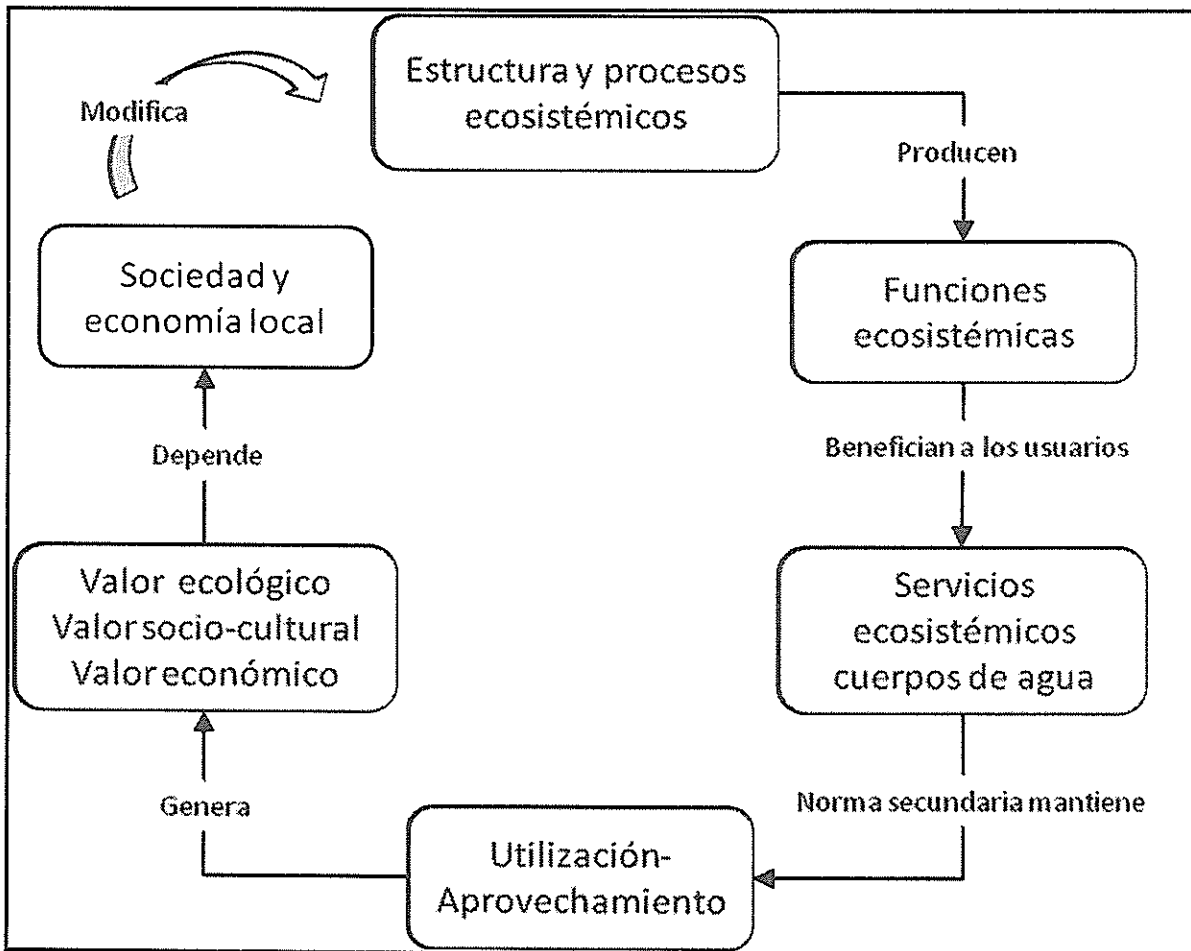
Modifica

Estructura y procesos ecosistémicos

Producen

Funciones ecosistémicas

Benefician a los usuarios

Servicios ecosistémicos cuerpos de agua

Norma secundaria mantiene

Utilización-Aprovechamiento

Genera

Valor ecológico
Valor socio-cultural
Valor económico

Depende

Sociedad y economía local